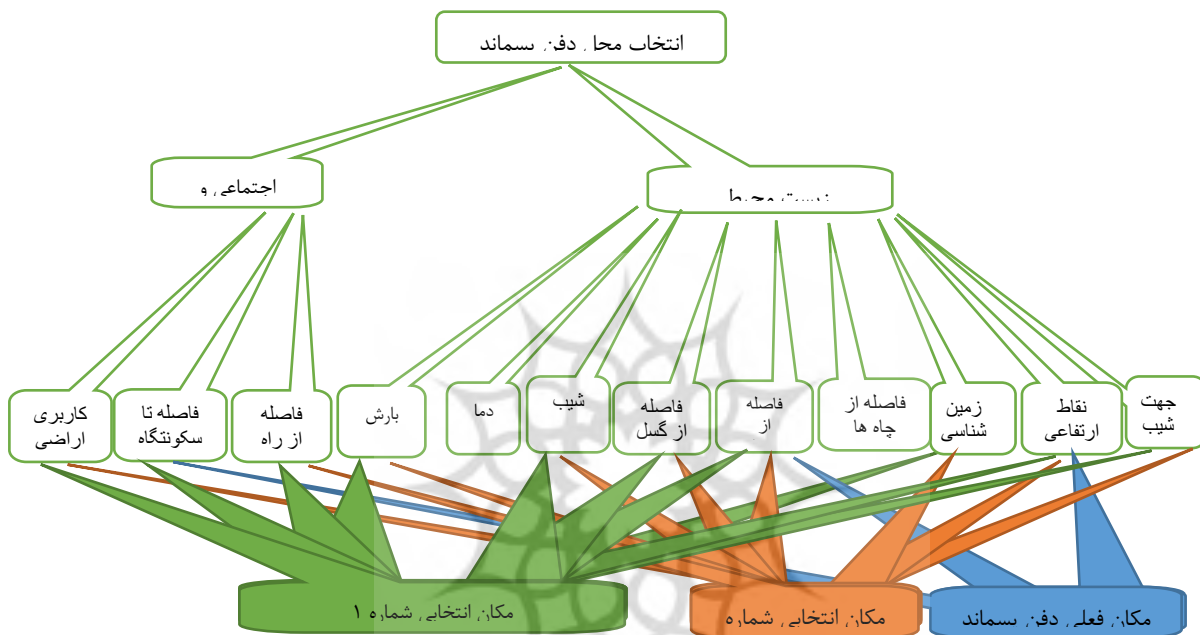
انتخاب محل دفن پسماند

اجتماعی و

زیست محیط

کاربری اراضی

فاصله تا سکونتگاه

فاصله از راه

بارش

دما

شیب

فاصله از گسل

فاصله از

فاصله از چاه ها

زمین شناسی

نقاط ارتفاعی

جهت شیب

مکان انتخابی شماره ۱

مکان انتخابی شماره

مکان فعلی دفن پسماند